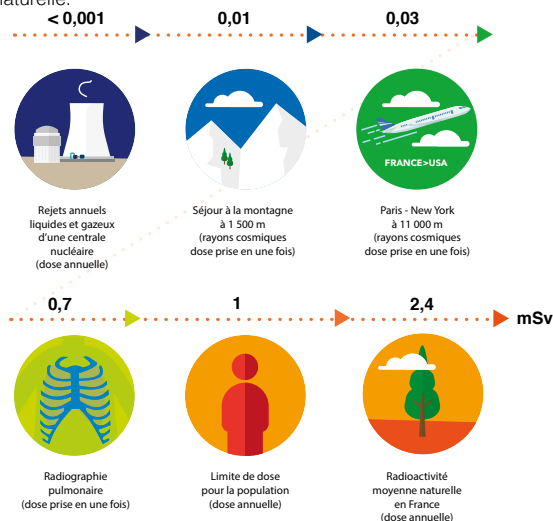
naturelle.

< 0,001

0,01

0,03

Rejets annuels liquides et gazeux d'une centrale nucléaire (dose annuelle)

Séjour à la montagne à 1 500 m (rayons cosmiques dose prise en une fois)

FRANCE>USA

Paris - New York à 11 000 m (rayons cosmiques dose prise en une fois)

0,7

1

2,4

mSv

Radiographie pulmonaire (dose prise en une fois)

Limite de dose pour la population (dose annuelle)

Radioactivité moyenne naturelle en France (dose annuelle)